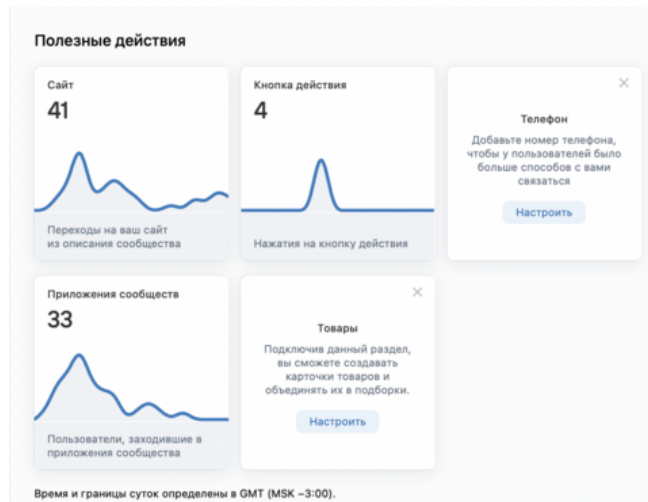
Полезные действия

Сайт
41
Переходы на ваш сайт из описания сообщества

Кнопка действия
4
Нажатия на кнопку действия

×
Телефон
Добавьте номер телефона, чтобы у пользователей было больше способов с вами связаться
Настроить

Приложения сообществ
33
Пользователи, заходившие в приложения сообщества

×
Товары
Подключив данный раздел, вы сможете создавать карточки товаров и объединять их в подборки.
Настроить

Время и границы суток определены в GMT (MSK −3:00).